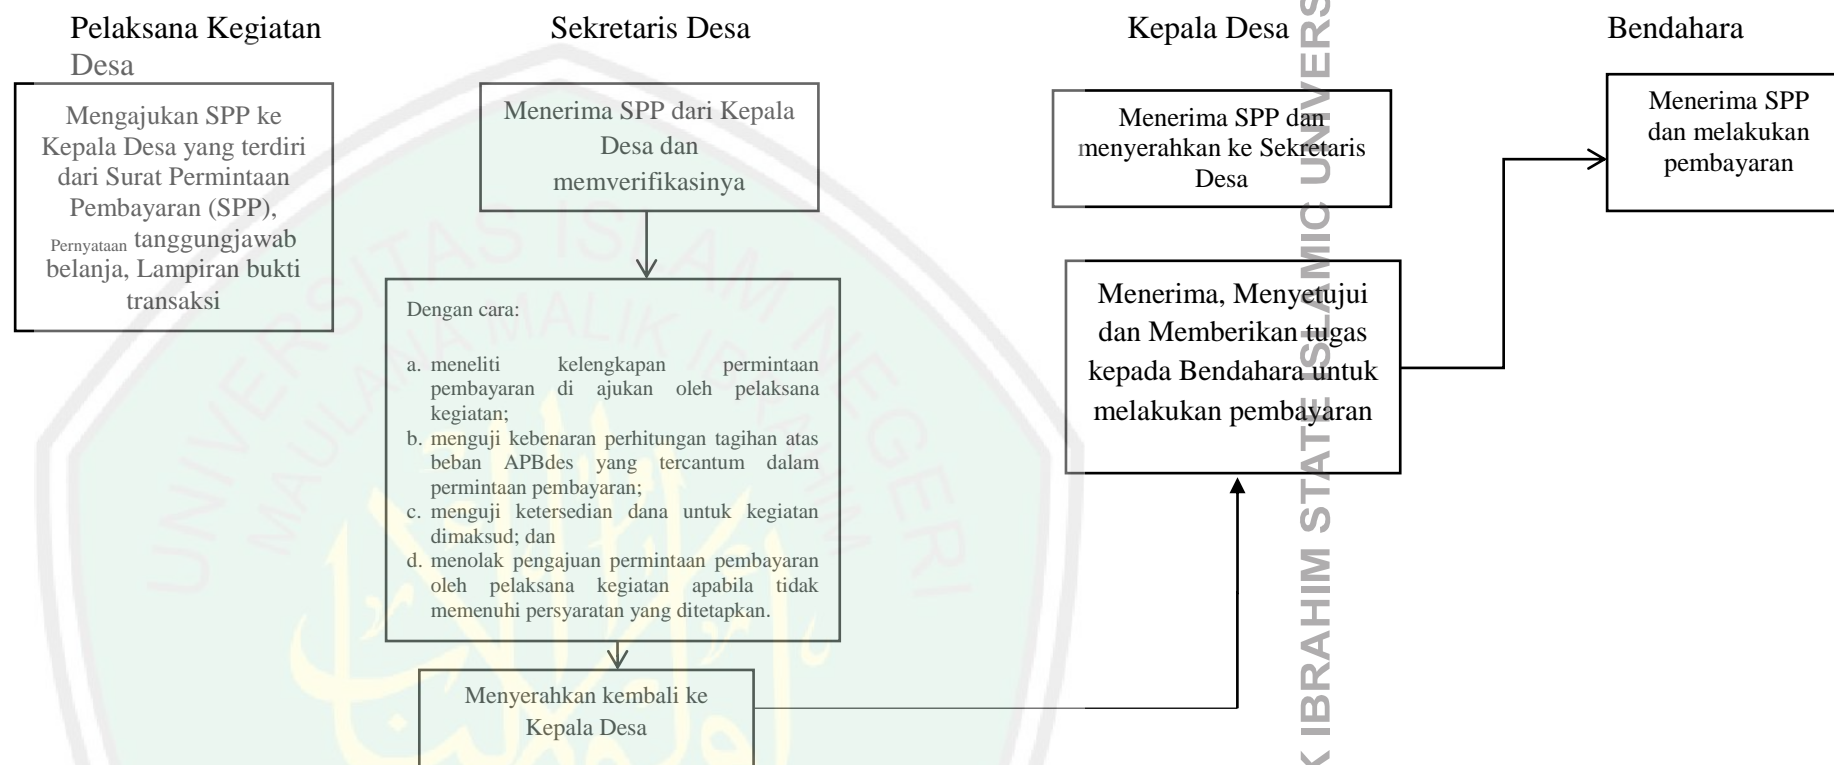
Pelaksana Kegiatan Desa

Sekretaris Desa

Kepala Desa

Bendahara

Mengajukan SPP ke Kepala Desa yang terdiri dari Surat Permintaan Pembayaran (SPP), Pernyataan tanggungjawab belanja, Lampiran bukti transaksi

Menerima SPP dari Kepala Desa dan memverifikasinya

Menerima SPP dan menyerahkan ke Sekretaris Desa

Menerima SPP dan melakukan pembayaran

Dengan cara:

a. meneliti kelengkapan permintaan pembayaran di ajukan oleh pelaksana kegiatan;
b. menguji kebenaran perhitungan tagihan atas beban APBdes yang tercantum dalam permintaan pembayaran;
c. menguji ketersedian dana untuk kegiatan dimaksud; dan
d. menolak pengajuan permintaan pembayaran oleh pelaksana kegiatan apabila tidak memenuhi persyaratan yang ditetapkan.

Menerima, Menyetujui dan Memberikan tugas kepada Bendahara untuk melakukan pembayaran

Menyerahkan kembali ke Kepala Desa

UNIVERSITAS ISLAM NEGERI MAULANA MALIK IBRAHIM

K IBRAHIM STATE ISLAMIC UNIVERS